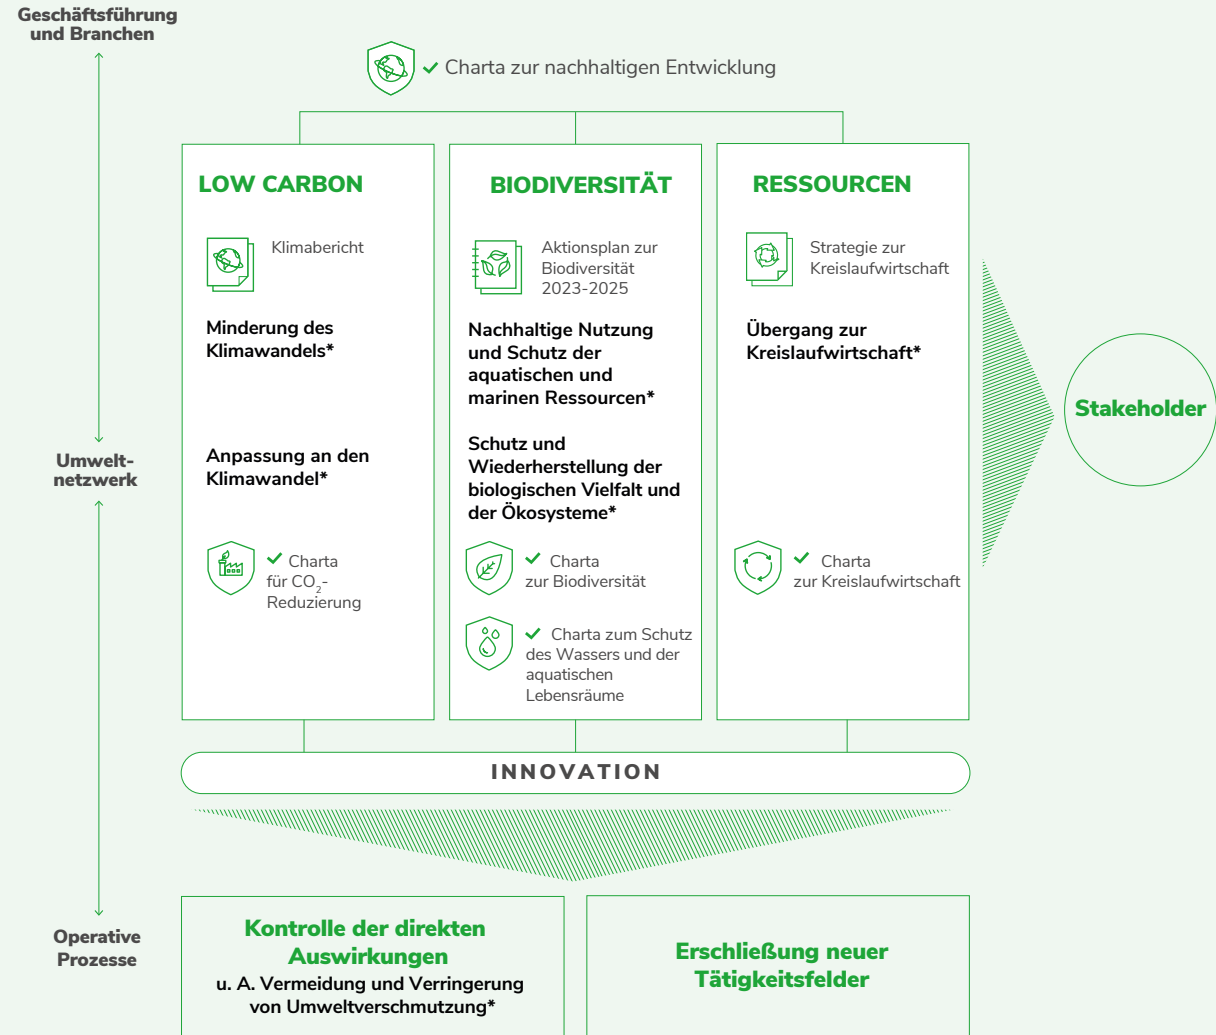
Geschäftsführung und Branchen

Charta zur nachhaltigen Entwicklung

LOW CARBON

Klimabericht

Minderung des Klimawandels*

Anpassung an den Klimawandel*

Charta für $CO_2$-Reduzierung

BIODIVERSITÄT

Aktionsplan zur Biodiversität 2023-2025

Nachhaltige Nutzung und Schutz der aquatischen und marinen Ressourcen*

Schutz und Wiederherstellung der biologischen Vielfalt und der Ökosysteme*

Charta zur Biodiversität

Charta zum Schutz des Wassers und der aquatischen Lebensräume

RESSOURCEN

Strategie zur Kreislaufwirtschaft

Übergang zur Kreislaufwirtschaft*

Charta zur Kreislaufwirtschaft

Stakeholder

Umwelt-netzwerk

INNOVATION

Operative Prozesse

Kontrolle der direkten Auswirkungen
u. A. Vermeidung und Verringerung von Umweltverschmutzung*

Erschließung neuer Tätigkeitsfelder